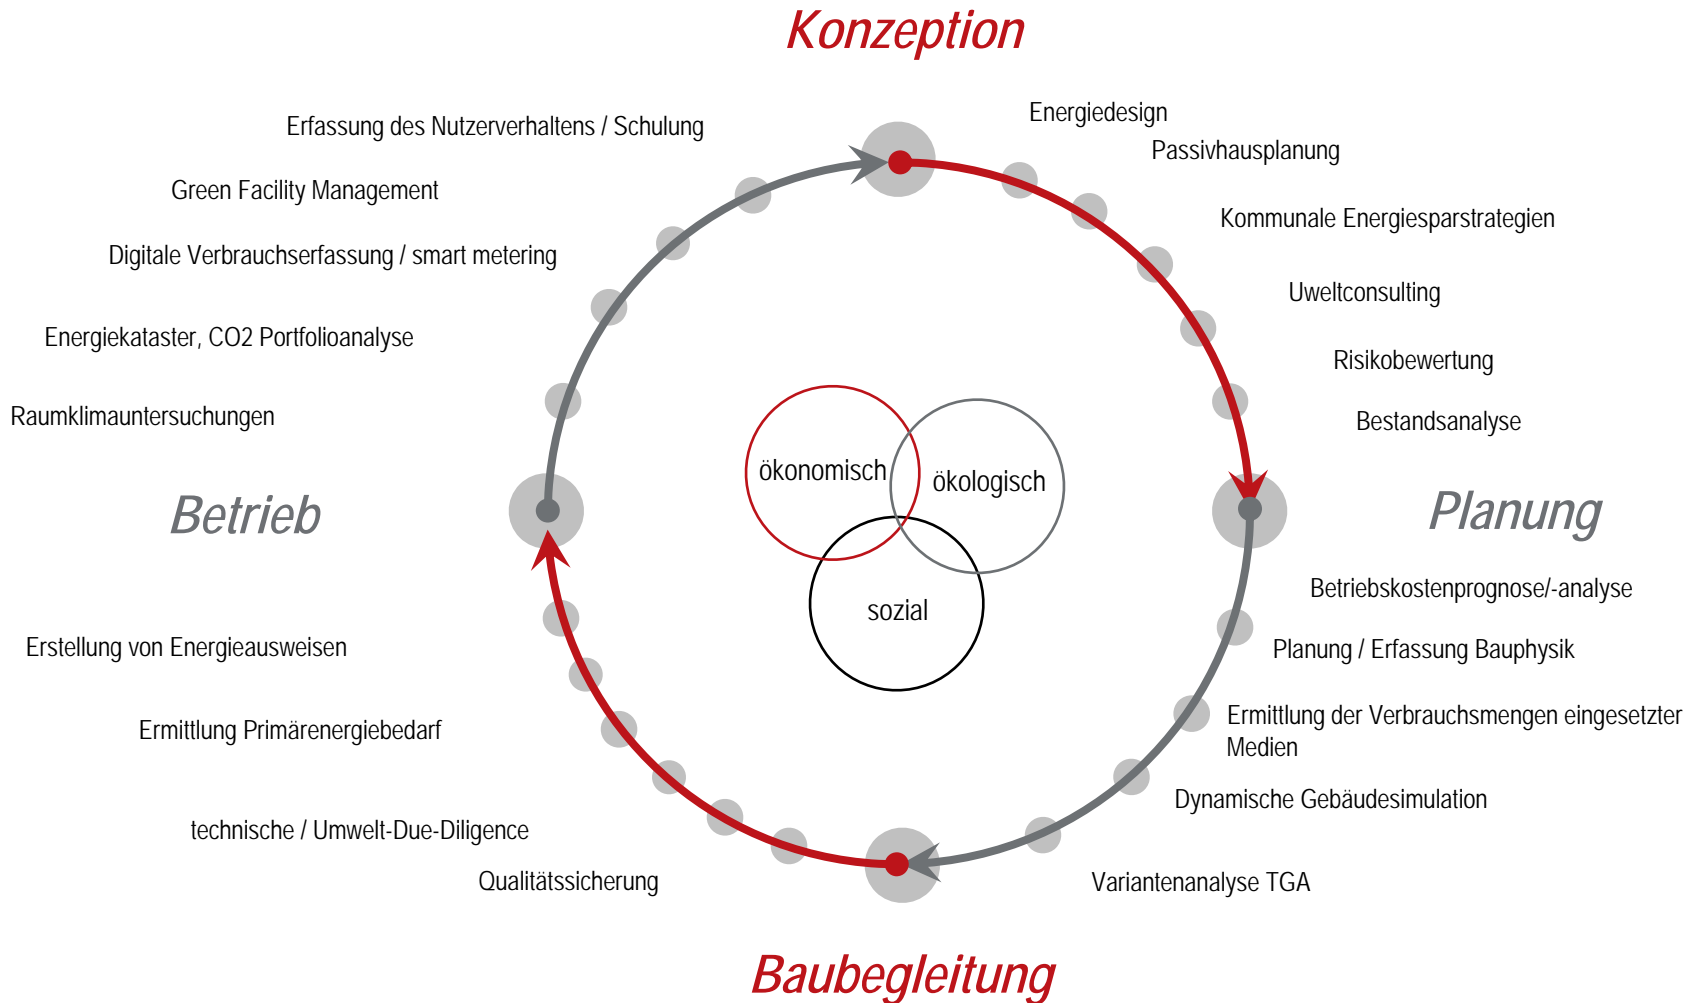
Konzeption

Energiedesign

Passivhausplanung

Kommunale Energiesparstrategien

Uweltconsulting

Risikobewertung

Bestandsanalyse

Planung

Betriebskostenprognose/-analyse

Planung / Erfassung Bauphysik

Ermittlung der Verbrauchsmengen eingesetzter Medien

Dynamische Gebäudesimulation

Variantenanalyse TGA

Baubegleitung

Qualitätssicherung

technische / Umwelt-Due-Diligence

Ermittlung Primärenergiebedarf

Erstellung von Energieausweisen

Betrieb

Raumklimauntersuchungen

Energiekataster, CO2 Portfolioanalyse

Digitale Verbrauchserfassung / smart metering

Green Facility Management

Erfassung des Nutzerverhaltens / Schulung

ökonomisch

ökologisch

sozial